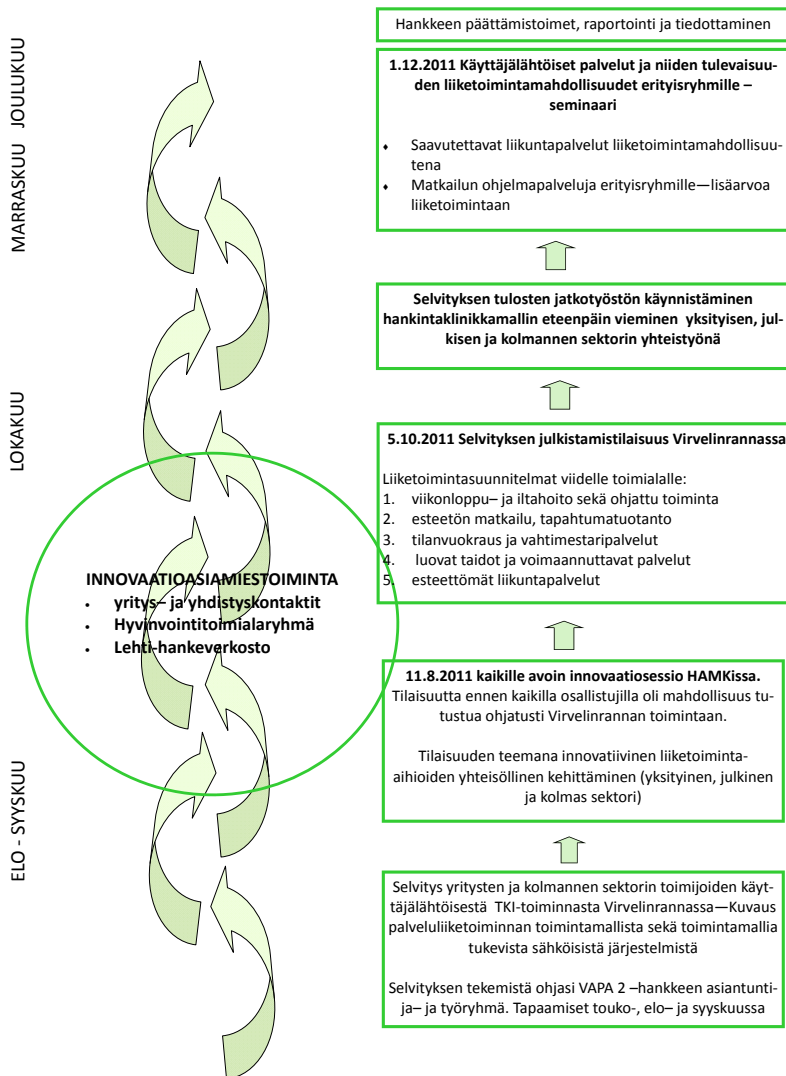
MARRASKUU JOULUKUU

LOKAKUU

ELO - SYYSKUU

Hankkeen päättämistoimet, raportointi ja tiedottaminen

1.12.2011 Käyttäjälähtöiset palvelut ja niiden tulevaisuuden liiketoimintamahdollisuudet erityisryhmille – seminaari

- Saavutettavat liikuntapalvelut liiketoimintamahdollisuutena
- Matkailun ohjelmapalveluja erityisryhmille—lisäarvoa liiketoimintaan

Selvityksen tulosten jatkotyöstön käynnistäminen hankintaklinikkamallin eteenpäin vieminen yksityisen, julkisen ja kolmannen sektorin yhteistyönä

5.10.2011 Selvityksen julkistamistilaisuus Virvelinrannassa

Liiketoimintasuunnitelmat viidelle toimialalle:
1. viikonloppu– ja iltahoito sekä ohjattu toiminta
2. esteetön matkailu, tapahtumatuotanto
3. tilanvuokraus ja vahtimestaripalvelut
4. luovat taidot ja voimaannuttavat palvelut
5. esteettömät liikuntapalvelut

INNOVAATIOASIAMIESTOIMINTA
- yritys– ja yhdistyskontaktit
- Hyvinvointitoimialaryhmä
- Lehti-hankeverkosto

11.8.2011 kaikille avoin innovaatiosessio HAMKissa.
Tilaisuutta ennen kaikilla osallistujilla oli mahdollisuus tutustua ohjatusti Virvelinrannan toimintaan.

Tilaisuuden teemana innovatiivinen liiketoiminta-aihioiden yhteisöllinen kehittäminen (yksityinen, julkinen ja kolmas sektori)

Selvitys yritysten ja kolmannen sektorin toimijoiden käyttäjälähtöisestä TKI-toiminnasta Virvelinrannassa—Kuvaus palveluliiketoiminnan toimintamallista sekä toimintamallia tukevista sähköisistä järjestelmistä

Selvityksen tekemistä ohjasi VAPA 2 –hankkeen asiantuntija– ja työryhmä. Tapaamiset touko-, elo– ja syyskuussa